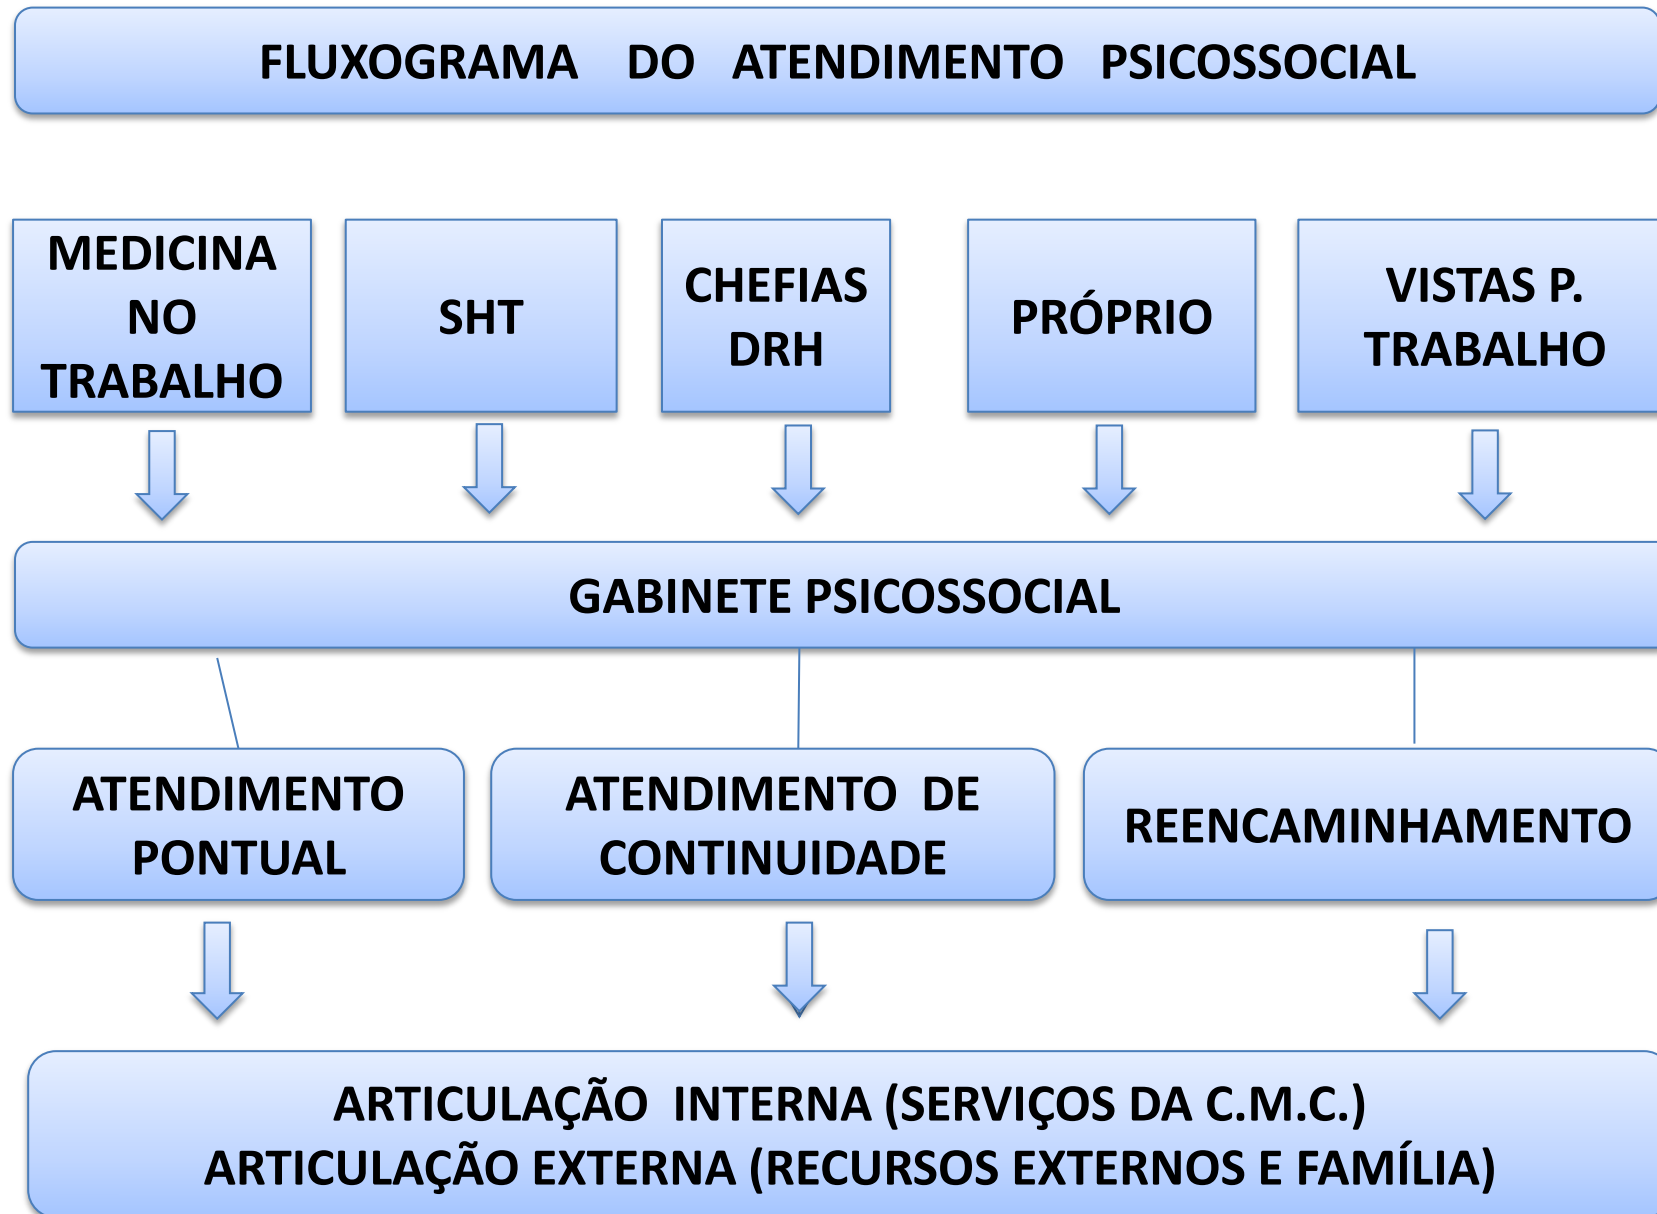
FLUXOGRAMA DO ATENDIMENTO PSICOSSOCIAL

MEDICINA NO TRABALHO

SHT

CHEFIAS DRH

PRÓPRIO

VISTAS P. TRABALHO

GABINETE PSICOSSOCIAL

ATENDIMENTO PONTUAL

ATENDIMENTO DE CONTINUIDADE

REENCAMINHAMENTO

ARTICULAÇÃO INTERNA (SERVIÇOS DA C.M.C.)
ARTICULAÇÃO EXTERNA (RECURSOS EXTERNOS E FAMÍLIA)